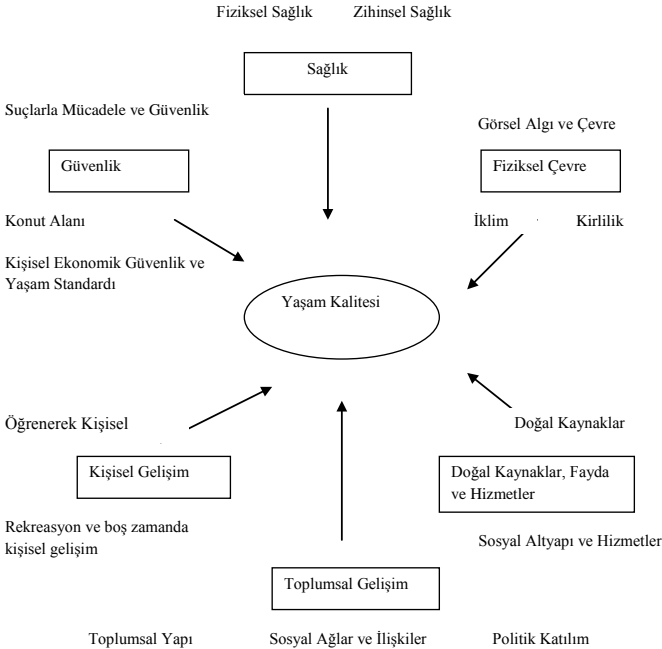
Fiziksel Sağlık Zihinsel Sağlık

Sağlık

Suçlarla Mücadele ve Güvenlik

Görsel Algı ve Çevre

Güvenlik

Fiziksel Çevre

Konut Alanı

İklim Kirlilik

Kişisel Ekonomik Güvenlik ve Yaşam Standardı

Yaşam Kalitesi

Öğrenerek Kişisel

Doğal Kaynaklar

Kişisel Gelişim

Doğal Kaynaklar, Fayda ve Hizmetler

Rekreasyon ve boş zamanda kişisel gelişim

Sosyal Altyapı ve Hizmetler

Toplumsal Gelişim

Toplumsal Yapı Sosyal Ağlar ve İlişkiler Politik Katılım